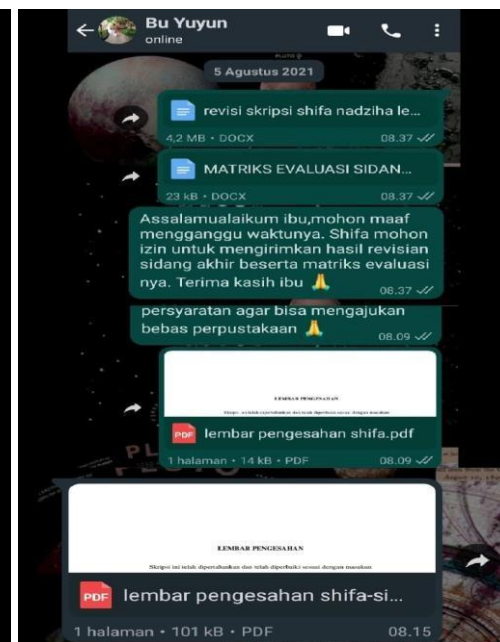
Bu Yuyun
online

5 Agustus 2021

revisi skripsi shifa nadziha le...
4,2 MB • DOCX
08.37

MATRIKS EVALUASI SIDAN...
23 kB • DOCX
08.37

Assalamualaikum ibu,mohon maaf mengganggu waktunya. Shifa mohon izin untuk mengirimkan hasil revisian sidang akhir beserta matriks evaluasi nya. Terima kasih ibu 🙏
08.37

persyaratan agar bisa mengajukan bebas perpustakaan 🙏
08.09

LEMBAR PENGESAHAN
Skripsi ini telah dipertahankan dan telah diperbaiki sesuai dengan masukan

PDF lembar pengesahan shifa.pdf
1 halaman • 14 kB • PDF
08.09

LEMBAR PENGESAHAN
Skripsi ini telah dipertahankan dan telah diperbaiki sesuai dengan masukan

PDF lembar pengesahan shifa-si...
1 halaman • 101 kB • PDF
08.15